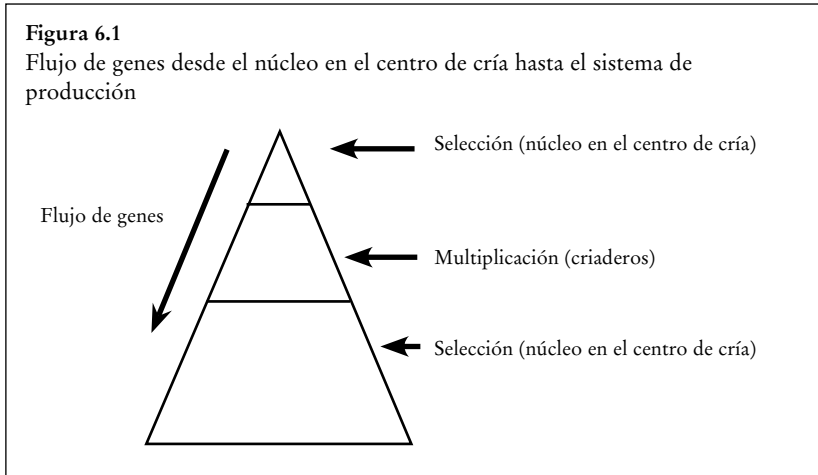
**Figura 6.1**
Flujo de genes desde el núcleo en el centro de cría hasta el sistema de producción

Flujo de genes

Selección (núcleo en el centro de cría)

Multiplicación (criaderos)

Selección (núcleo en el centro de cría)